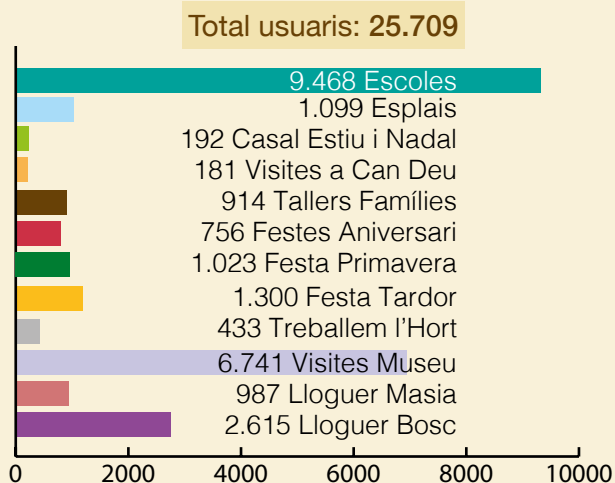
Total usuaris: **25.709**

9.468 Escoles
1.099 Esplais
192 Casal Estiu i Nadal
181 Visites a Can Deu
914 Tallers Famílies
756 Festes Aniversari
1.023 Festa Primavera
1.300 Festa Tardor
433 Treballem l'Hort
6.741 Visites Museu
987 Lloguer Masia
2.615 Lloguer Bosc

0 2000 4000 6000 8000 10000